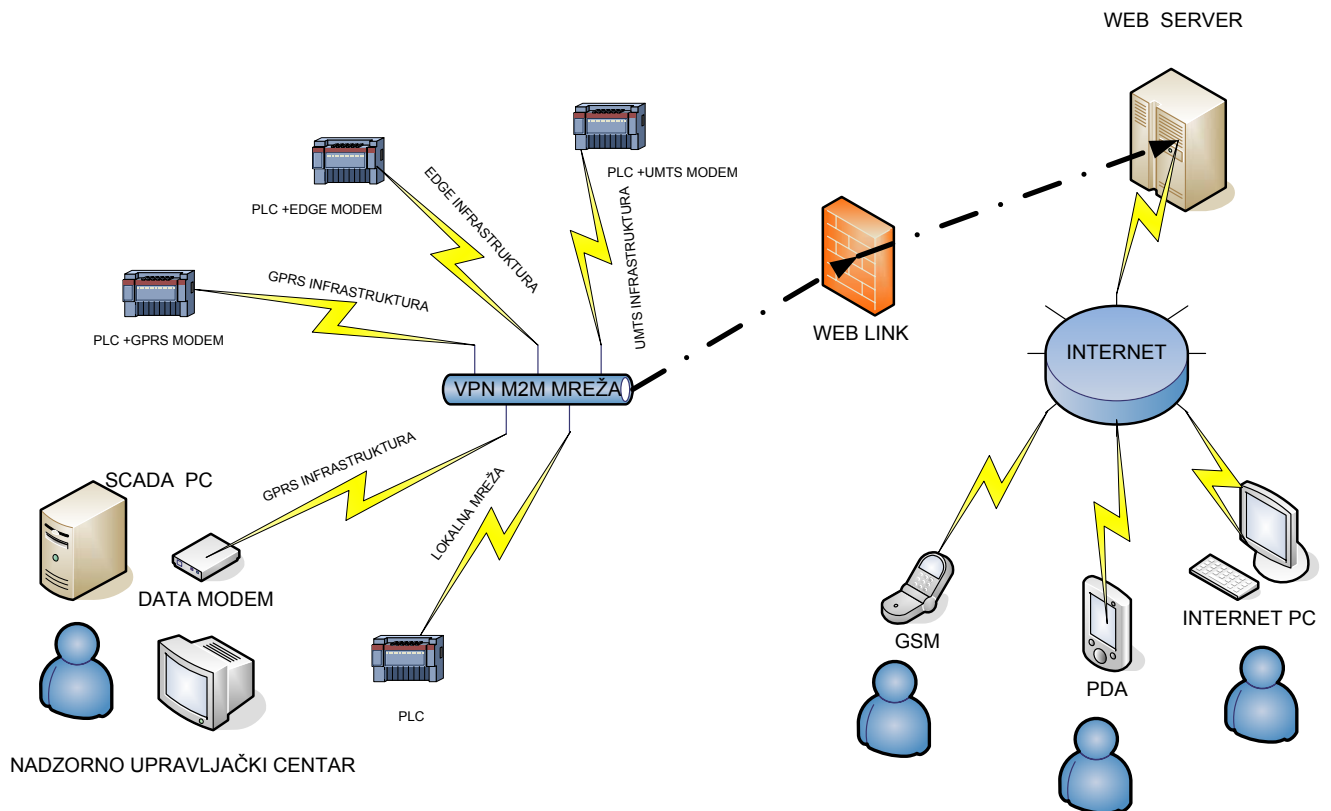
WEB SERVER

PLC +UMTS MODEM

PLC +EDGE MODEM

EDGE INFRASTRUKTURA

UMTS INFRASTRUKTURA

GPRS INFRASTRUKTURA

PLC +GPRS MODEM

WEB LINK

INTERNET

VPN M2M MREŽA

GPRS INFRASTRUKTURA

SCADA PC

LOKALNA MREŽA

DATA MODEM

GSM

PDA

INTERNET PC

PLC

NADZORNO UPRAVLJAČKI CENTAR